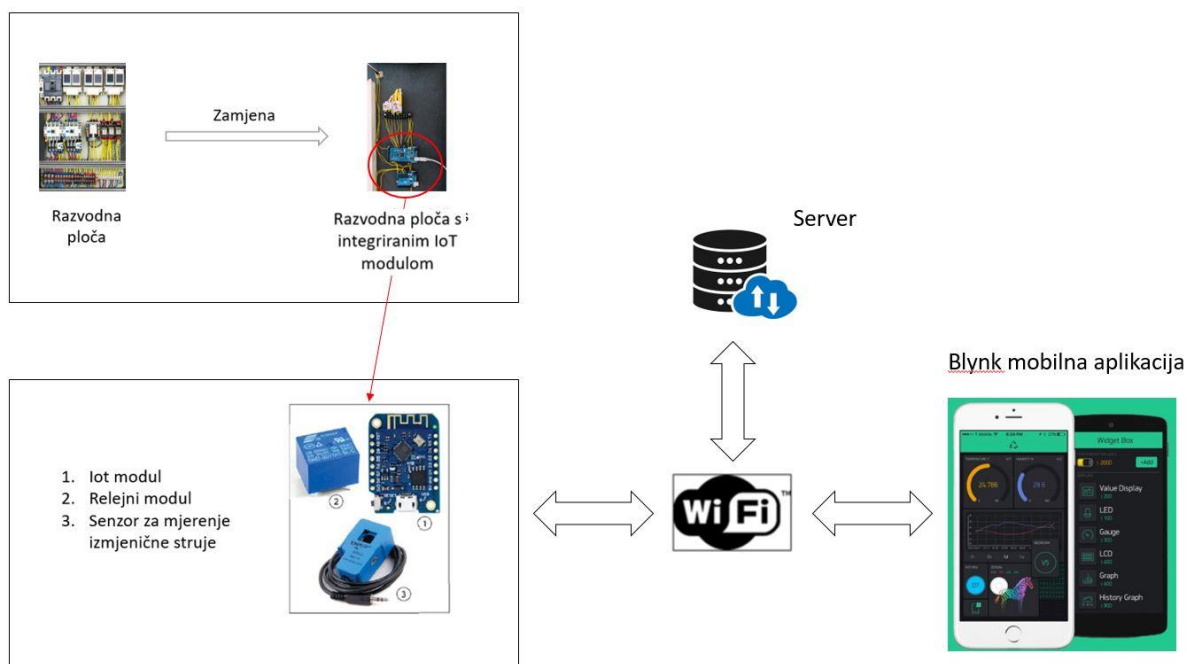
Zamjena

Razvodna ploča

Razvodna ploča s integriranim IoT modulom

Server

Blynk mobilna aplikacija

1. Iot modul
2. Relejni modul
3. Senzor za mjerenje izmjenične struje

②

①

③

Wi Fi

Widget Box

Value Display

LED

Gauge

LCD

Graph

History Graph